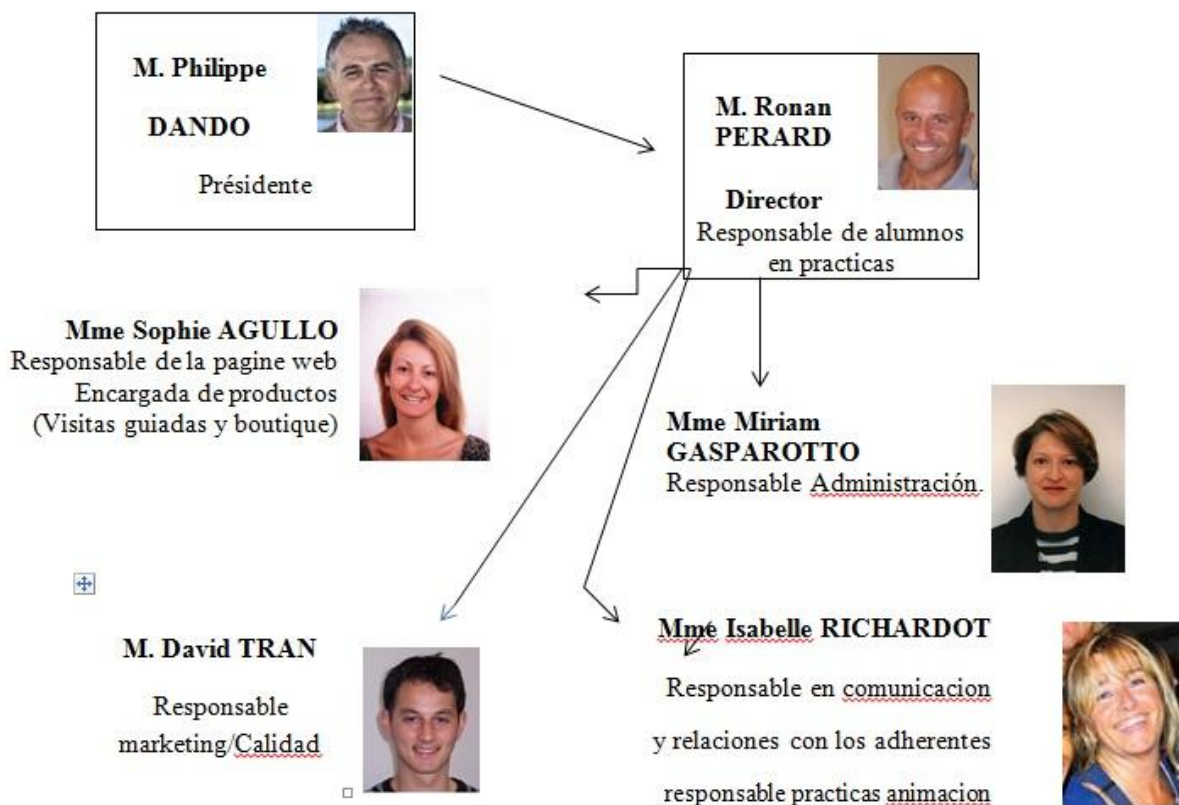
M. Philippe

DANDO

Présidente

M. Ronan PERARD

Director

Responsable de alumnos en practicas

Mme Sophie AGULLO

Responsable de la pagine web

Encargada de productos

(Visitas guiadas y boutique)

Mme Miriam GASPAROTTO

Responsable Administración.

M. David TRAN

Responsable marketing/Calidad

Mme Isabelle RICHARDOT

Responsable en comunicacion

y relaciones con los adherentes

responsable practicas animacion